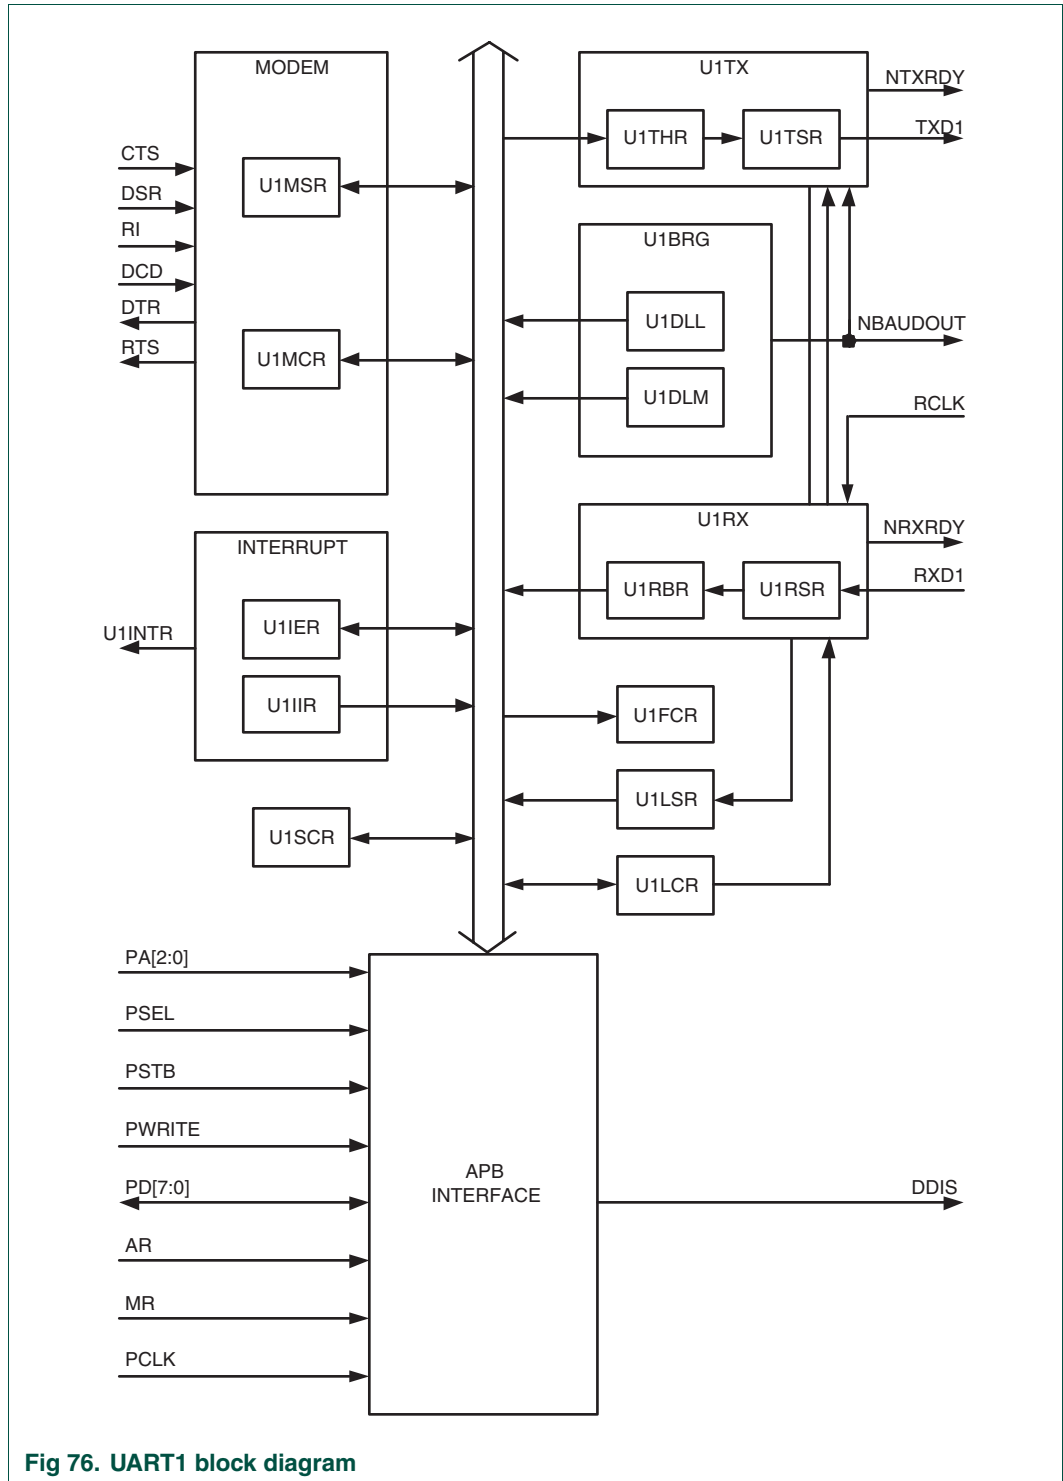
MODEM

CTS

DSR

RI

DCD

DTR

RTS

U1MSR

U1MCR

U1TX

U1THR

U1TSR

NTXRDY

TXD1

U1BRG

U1DLL

U1DLM

NBAUDOUT

RCLK

U1RX

U1RBR

U1RSR

NRXRDY

RXD1

INTERRUPT

U1INTR

U1IER

U1IIR

U1FCR

U1LSR

U1SCR

U1LCR

PA[2:0]

PSEL

PSTB

PWRITE

PD[7:0]

AR

MR

PCLK

APB INTERFACE

DDIS

Fig 76. UART1 block diagram